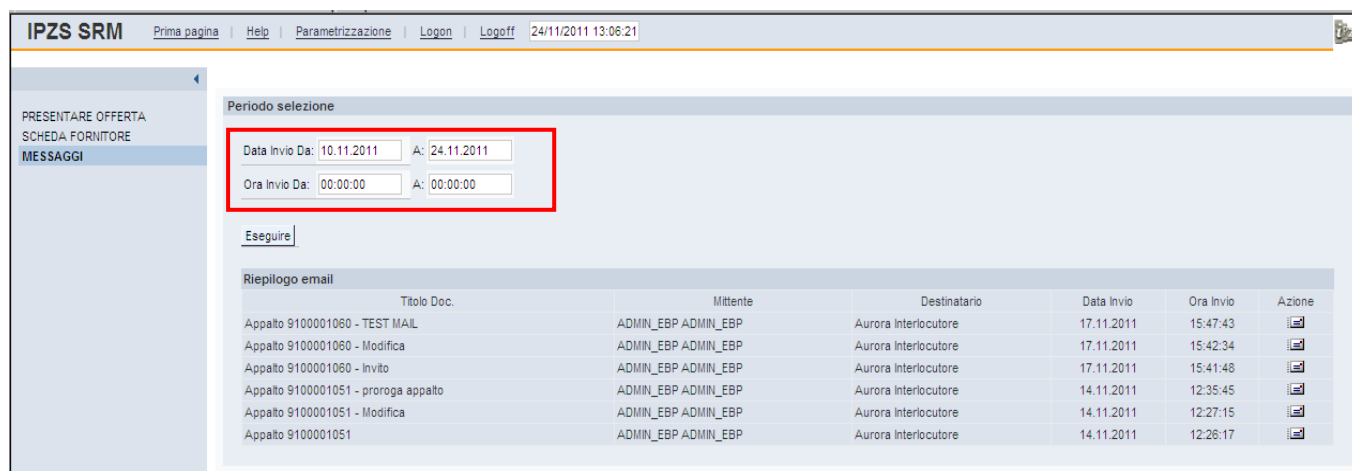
IPZS SRM Prima pagina | Help | Parametrizzazione | Logon | Logoff 24/11/2011 13:06:21

PRESENTARE OFFERTA
SCHEDA FORNITORE
MESSAGGI

Periodo selezione

Data Invio Da: 10.11.2011 A: 24.11.2011
Ora Invio Da: 00:00:00 A: 00:00:00

Eseguire

Riepilogo email

| Titolo Doc. | Mittente | Destinatario | Data Invio | Ora Invio | Azione |
|---|---|---|---|---|---|
| Appalto 9100001060 - TEST MAIL | ADMIN_EBP ADMIN_EBP | Aurora Interlocutore | 17.11.2011 | 15:47:43 | |
| Appalto 9100001060 - Modifica | ADMIN_EBP ADMIN_EBP | Aurora Interlocutore | 17.11.2011 | 15:42:34 | |
| Appalto 9100001060 - Invito | ADMIN_EBP ADMIN_EBP | Aurora Interlocutore | 17.11.2011 | 15:41:48 | |
| Appalto 9100001051 - proroga appalto | ADMIN_EBP ADMIN_EBP | Aurora Interlocutore | 14.11.2011 | 12:35:45 | |
| Appalto 9100001051 - Modifica | ADMIN_EBP ADMIN_EBP | Aurora Interlocutore | 14.11.2011 | 12:27:15 | |
| Appalto 9100001051 | ADMIN_EBP ADMIN_EBP | Aurora Interlocutore | 14.11.2011 | 12:26:17 | |